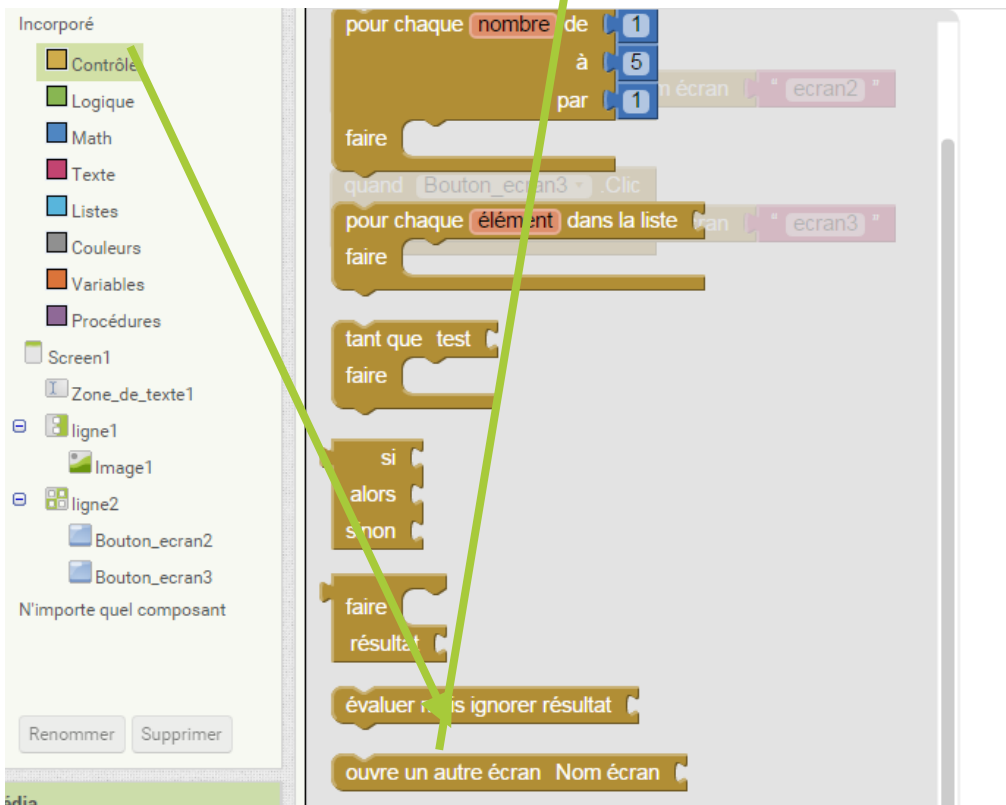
Incorporé
Contrôle
Logique
Math
Texte
Listes
Couleurs
Variables
Procédures
Screen1
Zone_de_texte1
ligne1
Image1
ligne2
Bouton_ecran2
Bouton_ecran3
N'importe quel composant

Renommer
Supprimer

édia

pour chaque nombre de 1
à 5
par 1
faire
m écran " ecran2 "
quand Bouton_ecran3 .Clic
pour chaque élément dans la liste
faire
an " ecran3 "
tant que test
faire
si
alors
sinon
faire
résultat
évaluer mais ignorer résultat
ouvre un autre écran Nom écran